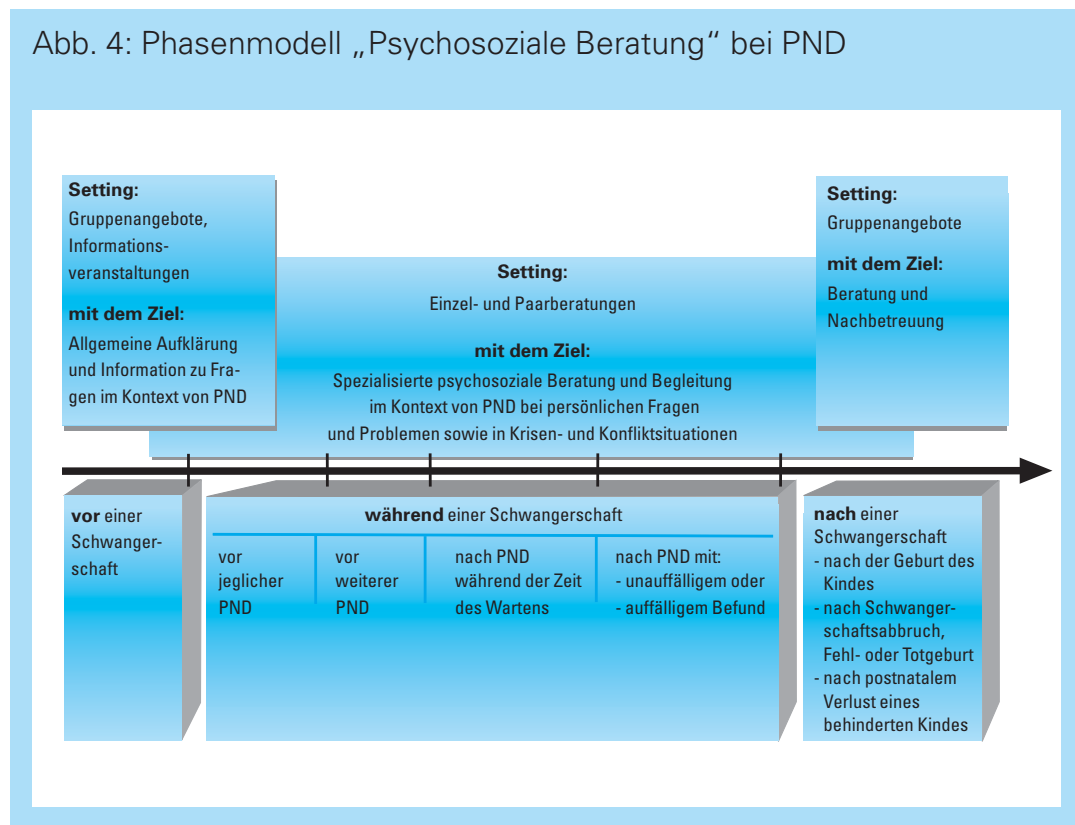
Abb. 4: Phasenmodell „Psychosoziale Beratung“ bei PND

**Setting:**
Gruppenangebote, Informationsveranstaltungen

**mit dem Ziel:**
Allgemeine Aufklärung und Information zu Fragen im Kontext von PND

**Setting:**
Einzel- und Paarberatungen

**mit dem Ziel:**
Spezialisierte psychosoziale Beratung und Begleitung im Kontext von PND bei persönlichen Fragen und Problemen sowie in Krisen- und Konfliktsituationen

**Setting:**
Gruppenangebote

**mit dem Ziel:**
Beratung und Nachbetreuung

**vor** einer Schwangerschaft

**während** einer Schwangerschaft

| vor jeglicher PND | vor weiterer PND | nach PND während der Zeit des Wartens | nach PND mit: - unauffälligem oder - auffälligem Befund |
|---|---|---|---|

**nach** einer Schwangerschaft
- nach der Geburt des Kindes
- nach Schwangerschaftsabbruch, Fehl- oder Totgeburt
- nach postnatalem Verlust eines behinderten Kindes